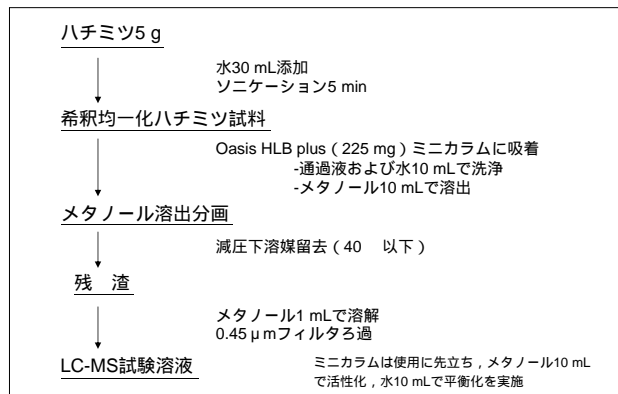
ハチミツ5 g

水30 mL添加
ソニケーション5 min

希釈均一化ハチミツ試料

Oasis HLB plus（225 mg）ミニカラムに吸着
-通過液および水10 mLで洗浄
-メタノール10 mLで溶出

メタノール溶出分画

減圧下溶媒留去（40　以下）

残　渣

メタノール1 mLで溶解
0.45 μmフィルタろ過

LC-MS試験溶液

ミニカラムは使用に先立ち，メタノール10 mLで活性化，水10 mLで平衡化を実施